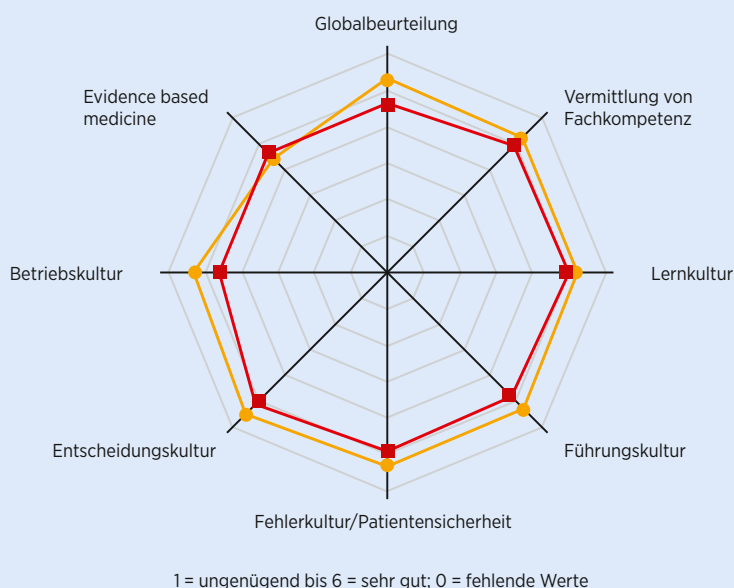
Globalbeurteilung

Evidence based medicine

Vermittlung von Fachkompetenz

Betriebskultur

Lernkultur

Entscheidungskultur

Führungskultur

Fehlerkultur/Patientensicherheit

1 = ungenügend bis 6 = sehr gut; 0 = fehlende Werte